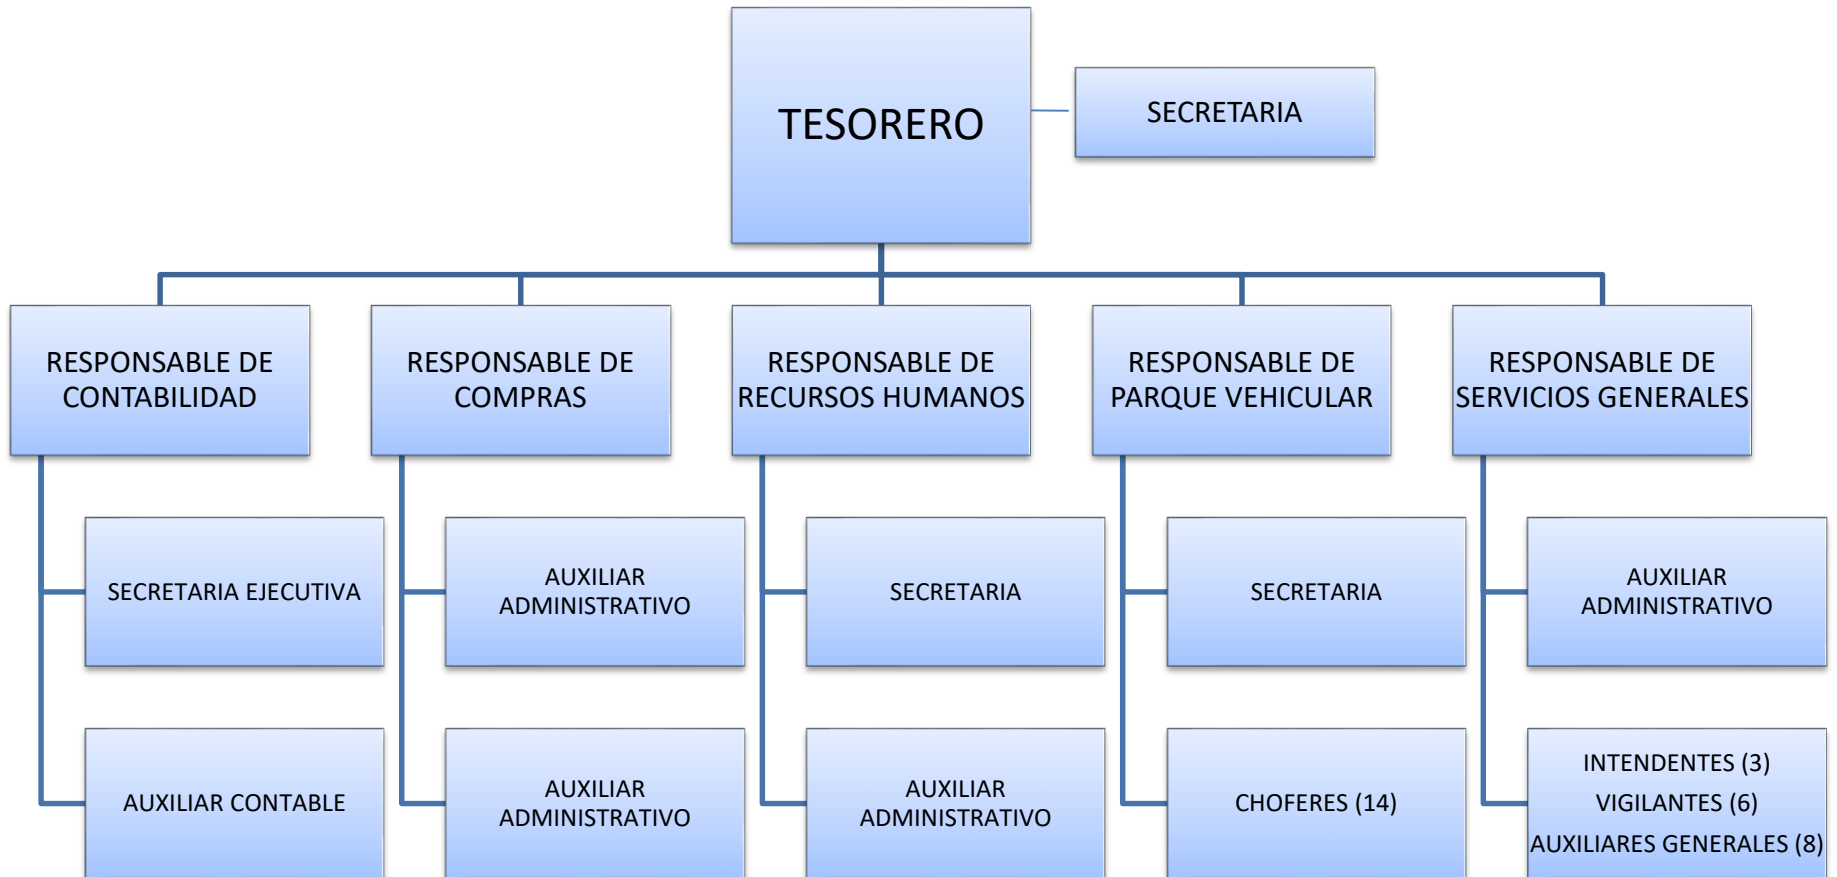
TESORERO

SECRETARIA

RESPONSABLE DE CONTABILIDAD

SECRETARIA EJECUTIVA

AUXILIAR CONTABLE

RESPONSABLE DE COMPRAS

AUXILIAR ADMINISTRATIVO

AUXILIAR ADMINISTRATIVO

RESPONSABLE DE RECURSOS HUMANOS

SECRETARIA

AUXILIAR ADMINISTRATIVO

RESPONSABLE DE PARQUE VEHICULAR

SECRETARIA

CHOFERES (14)

RESPONSABLE DE SERVICIOS GENERALES

AUXILIAR ADMINISTRATIVO

INTENDENTES (3)
VIGILANTES (6)
AUXILIARES GENERALES (8)